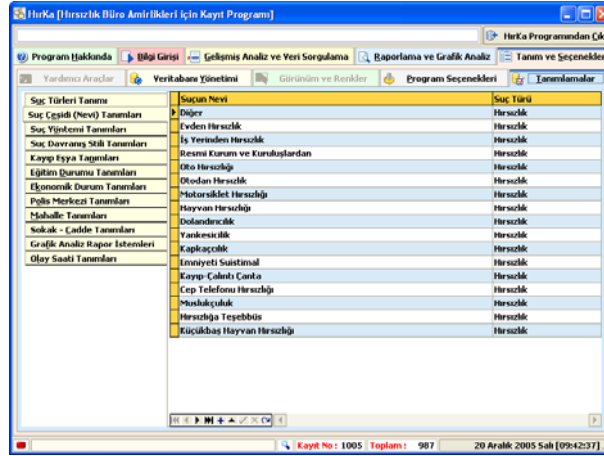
HırKa [Hırsızlık Büro Amirlikleri için Kayıt Programı]

HırKa Programından Çık

Program Hakkında | Bilgi Girişi | Gelişmiş Analiz ve Veri Sorgulama | Raporlama ve Grafik Analiz | Tanım ve Seçenekler

Yardımcı Araçlar | Veritabanı Yönetimi | Görünüm ve Renkler | Program Seçenekleri | Tanımlamalar

Suç Türleri Tanımı
Suç Çeşidi (Nevi) Tanımları
Suç Yöntemi Tanımları
Suç Davranış Stili Tanımları
Kayıp Eşya Tanımları
Eğitim Durumu Tanımları
Ekonomik Durum Tanımları
Polis Merkezi Tanımları
Mahalle Tanımları
Sokak - Cadde Tanımları
Grafik Analiz Rapor İstemleri
Olay Saati Tanımları

| Suçun Nevi | Suç Türü |
|---|---|
| Diğer | Hırsızlık |
| Evden Hırsızlık | Hırsızlık |
| İş Yerinden Hırsızlık | Hırsızlık |
| Resmi Kurum ve Kuruluşlardan | Hırsızlık |
| Oto Hırsızlığı | Hırsızlık |
| Otodan Hırsızlık | Hırsızlık |
| Motorsiklet Hırsızlığı | Hırsızlık |
| Hayvan Hırsızlığı | Hırsızlık |
| Dolandırıcılık | Hırsızlık |
| Yankesicilik | Hırsızlık |
| Kapkaççılık | Hırsızlık |
| Emniyeti Suistimal | Hırsızlık |
| Kayıp-Çalıntı Çanta | Hırsızlık |
| Cep Telefonu Hırsızlığı | Hırsızlık |
| Muslukçuluk | Hırsızlık |
| Hırsızlığa Teşebbüs | Hırsızlık |
| Küçükbaş Hayvan Hırsızlığı | Hırsızlık |

Kayıt No : 1005 | Toplam : 987 | 20 Aralık 2005 Salı [09:42:37]